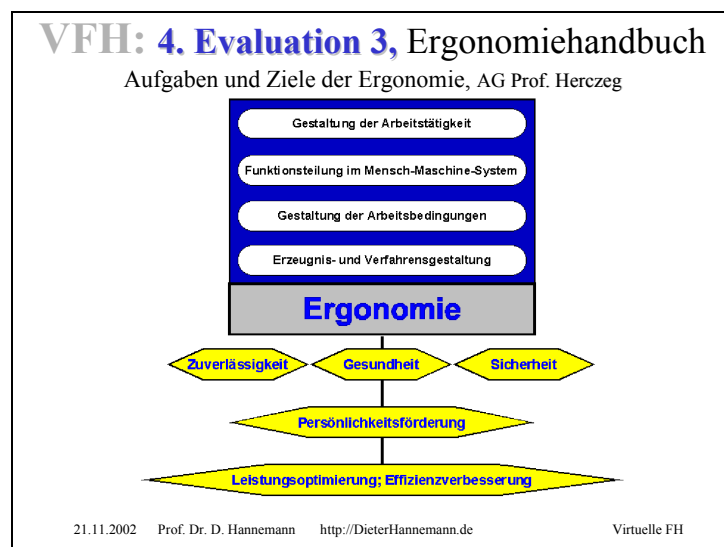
VFH: 4. Evaluation 3, Ergonomiehandbuch

Aufgaben und Ziele der Ergonomie, AG Prof. Herczeg

Gestaltung der Arbeitstätigkeit

Funktionsteilung im Mensch-Maschine-System

Gestaltung der Arbeitsbedingungen

Erzeugnis- und Verfahrensgestaltung

Ergonomie

Zuverlässigkeit

Gesundheit

Sicherheit

Persönlichkeitsförderung

Leistungsoptimierung; Effizienzverbesserung

21.11.2002 Prof. Dr. D. Hannemann http://DieterHannemann.de Virtuelle FH